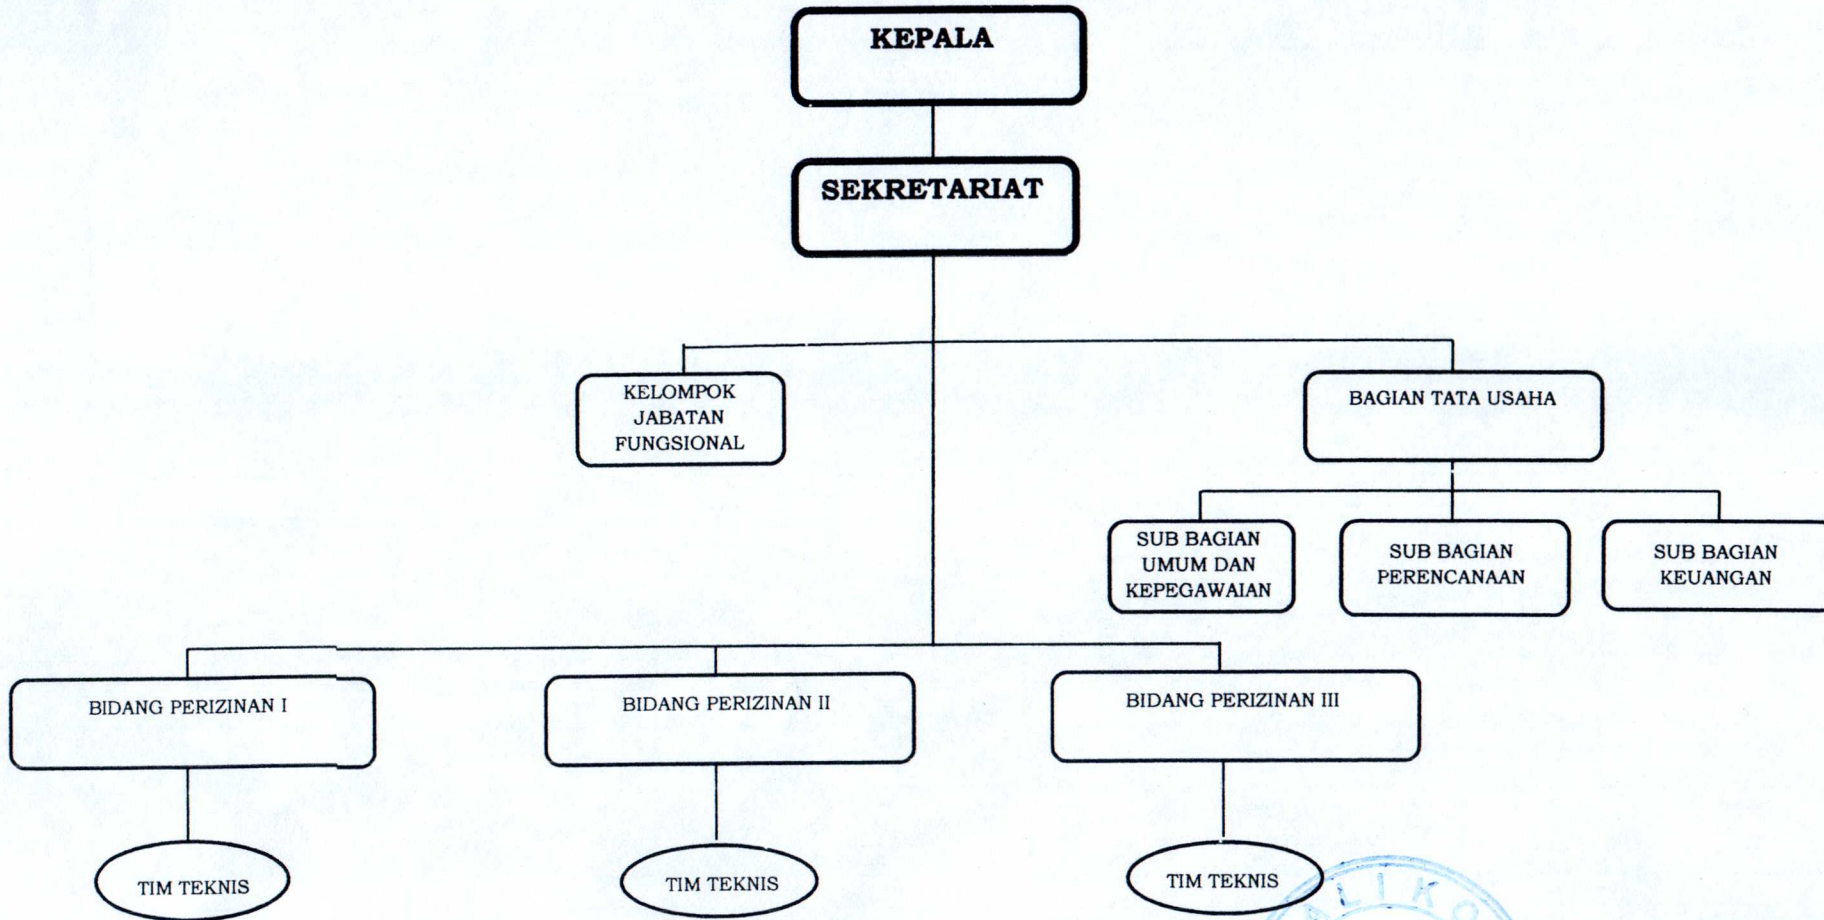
KEPALA

SEKRETARIAT

KELOMPOK JABATAN FUNGSIONAL

BAGIAN TATA USAHA

SUB BAGIAN UMUM DAN KEPEGAWAIAN

SUB BAGIAN PERENCANAAN

SUB BAGIAN KEUANGAN

BIDANG PERIZINAN I

BIDANG PERIZINAN II

BIDANG PERIZINAN III

TIM TEKNIS

TIM TEKNIS

TIM TEKNIS

LIKO